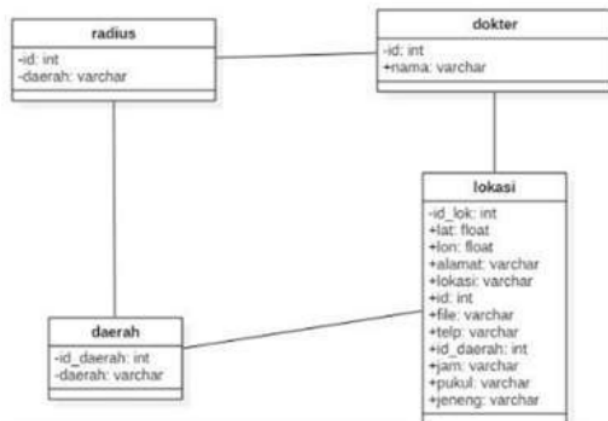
radius
-id: int
-daerah: varchar

dokter
-id: int
+nama: varchar

lokasi
-id_lok: int
+lat: float
+lon: float
+alamat: varchar
+lokasi: varchar
+id: int
+file: varchar
+telp: varchar
+id_daerah: int
+jam: varchar
+pukul: varchar
+jeneng: varchar

daerah
-id_daerah: int
-daerah: varchar